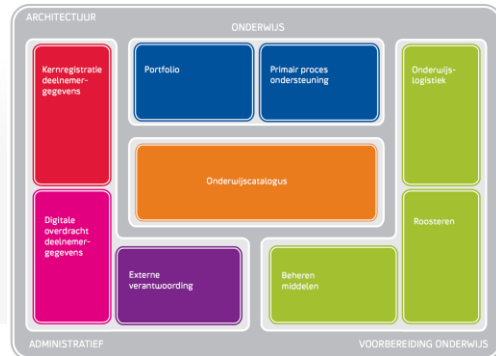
ARCHITECTUUR

ONDERWIJS

Kernregistratie deelnemergegevens

Portfolio

Primair proces ondersteuning

Onderwijslogistiek

Onderwijscatalogus

Digitale overdracht deelnemergegevens

Roosteren

Externe verantwoording

Beheren middelen

ADMINISTRATIEF

VOORBEREIDING ONDERWIJS